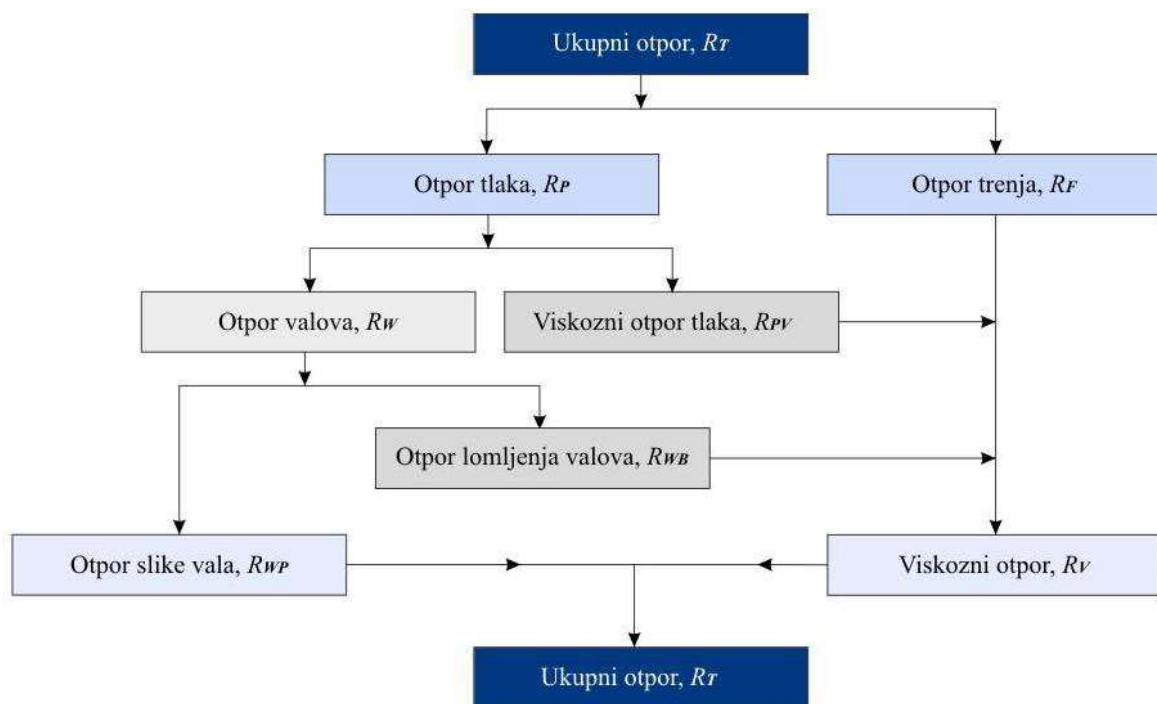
Ukupni otpor, $R_T$

Otpor tlaka, $R_P$

Otpor trenja, $R_F$

Otpor valova, $R_W$

Viskozni otpor tlaka, $R_{PV}$

Otpor lomljenja valova, $R_{WB}$

Otpor slike vala, $R_{WP}$

Viskozni otpor, $R_V$

Ukupni otpor, $R_T$